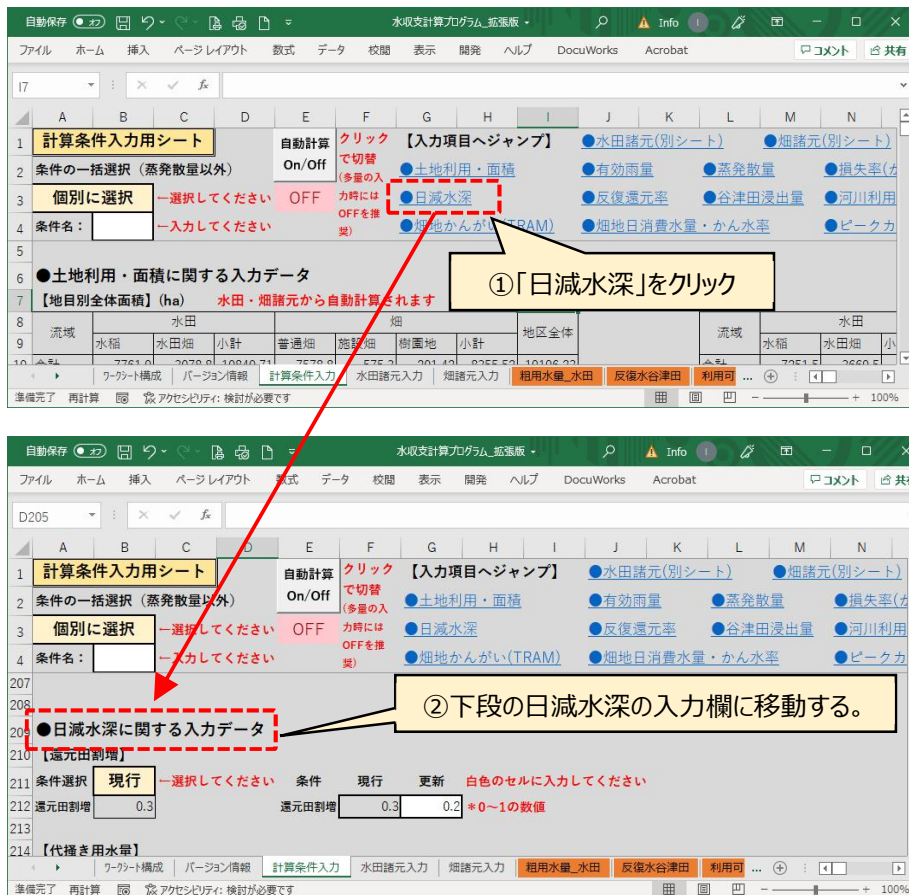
自動保存 オフ 水収支計算プログラム_拡張版 Info コメント 共有
ファイル ホーム 挿入 ページレイアウト 数式 データ 校閲 表示 開発 ヘルプ DocuWorks Acrobat
I7 fx
A B C D E F G H I J K L M N
1 計算条件入力用シート 自動計算 On/Off クリックで切替 (多量の入力時にはOFFを推奨) 【入力項目へジャンプ】 ●水田諸元(別シート) ●畑諸元(別シート)
2 条件の一括選択（蒸発散量以外） ●土地利用・面積 ●有効雨量 ●蒸発散量 ●損失率(か
3 個別に選択 ←選択してください OFF ●日減水深 ●反復還元率 ●谷津田浸出量 ●河川利用
4 条件名： ←入力してください ●畑地かんがい(TRAM) ●畑地日消費水量・かん水率 ●ピークカ
6 ●土地利用・面積に関する入力データ
7 【地目別全体面積】(ha) 水田・畑諸元から自動計算されます
8 流域 水田 畑 地区全体 流域 水田
9 水稲 水田畑 小計 普通畑 施設畑 樹園地 小計 水稲 水田畑 小
①「日減水深」をクリック
ワークシート構成 バージョン情報 計算条件入力 水田諸元入力 畑諸元入力 粗用水量_水田 反復水谷津田 利用可 ...
準備完了 再計算 アクセシビリティ: 検討が必要です 100%

自動保存 オフ 水収支計算プログラム_拡張版 Info コメント 共有
ファイル ホーム 挿入 ページレイアウト 数式 データ 校閲 表示 開発 ヘルプ DocuWorks Acrobat
D205 fx
A B C D E F G H I J K L M N
1 計算条件入力用シート 自動計算 On/Off クリックで切替 (多量の入力時にはOFFを推奨) 【入力項目へジャンプ】 ●水田諸元(別シート) ●畑諸元(別シート)
2 条件の一括選択（蒸発散量以外） ●土地利用・面積 ●有効雨量 ●蒸発散量 ●損失率(か
3 個別に選択 ←選択してください OFF ●日減水深 ●反復還元率 ●谷津田浸出量 ●河川利用
4 条件名： ←入力してください ●畑地かんがい(TRAM) ●畑地日消費水量・かん水率 ●ピークカ
207
208 ②下段の日減水深の入力欄に移動する。
209 ●日減水深に関する入力データ
210 【還元田割増】
211 条件選択 現行 ←選択してください 条件 現行 更新 白色のセルに入力してください
212 還元田割増 0.3 還元田割増 0.3 0.2 ＊0～1の数値
213
214 【代掻き用水量】
ワークシート構成 バージョン情報 計算条件入力 水田諸元入力 畑諸元入力 粗用水量_水田 反復水谷津田 利用可 ...
準備完了 再計算 アクセシビリティ: 検討が必要です 100%